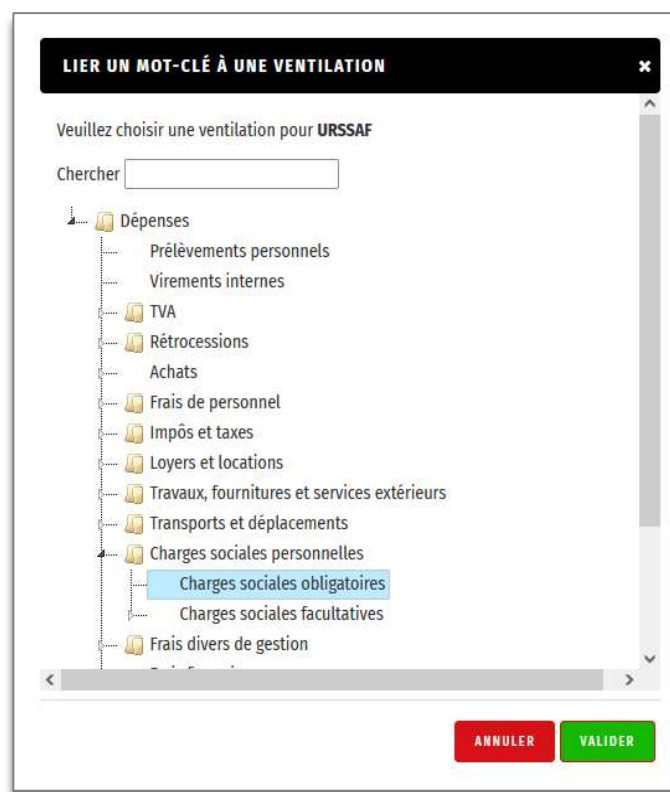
LIER UN MOT-CLÉ À UNE VENTILATION

×

Veuillez choisir une ventilation pour URSSAF

Chercher

Dépenses
Prélèvements personnels
Virements internes
TVA
Rétrocessions
Achats
Frais de personnel
Impôs et taxes
Loyers et locations
Travaux, fournitures et services extérieurs
Transports et déplacements
Charges sociales personnelles
Charges sociales obligatoires
Charges sociales facultatives
Frais divers de gestion
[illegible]

ANNULER
VALIDER